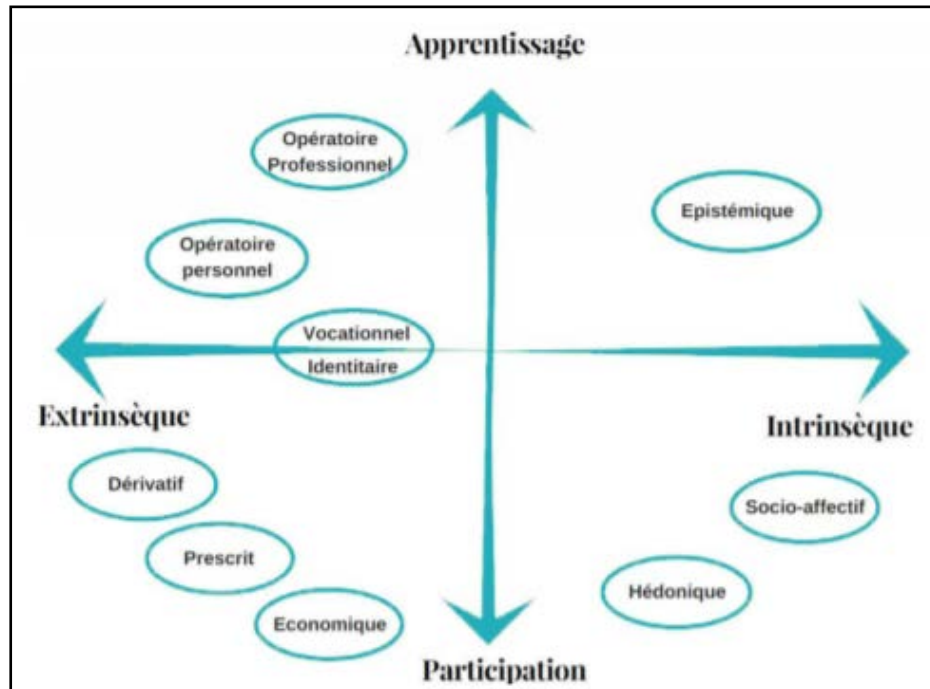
Apprentissage

Opératoire Professionnel

Epistémique

Opératoire personnel

Vocationnel Identitaire

Extrinsèque

Intrinsèque

Dérivatif

Socio-affectif

Prescrit

Hédonique

Economique

Participation